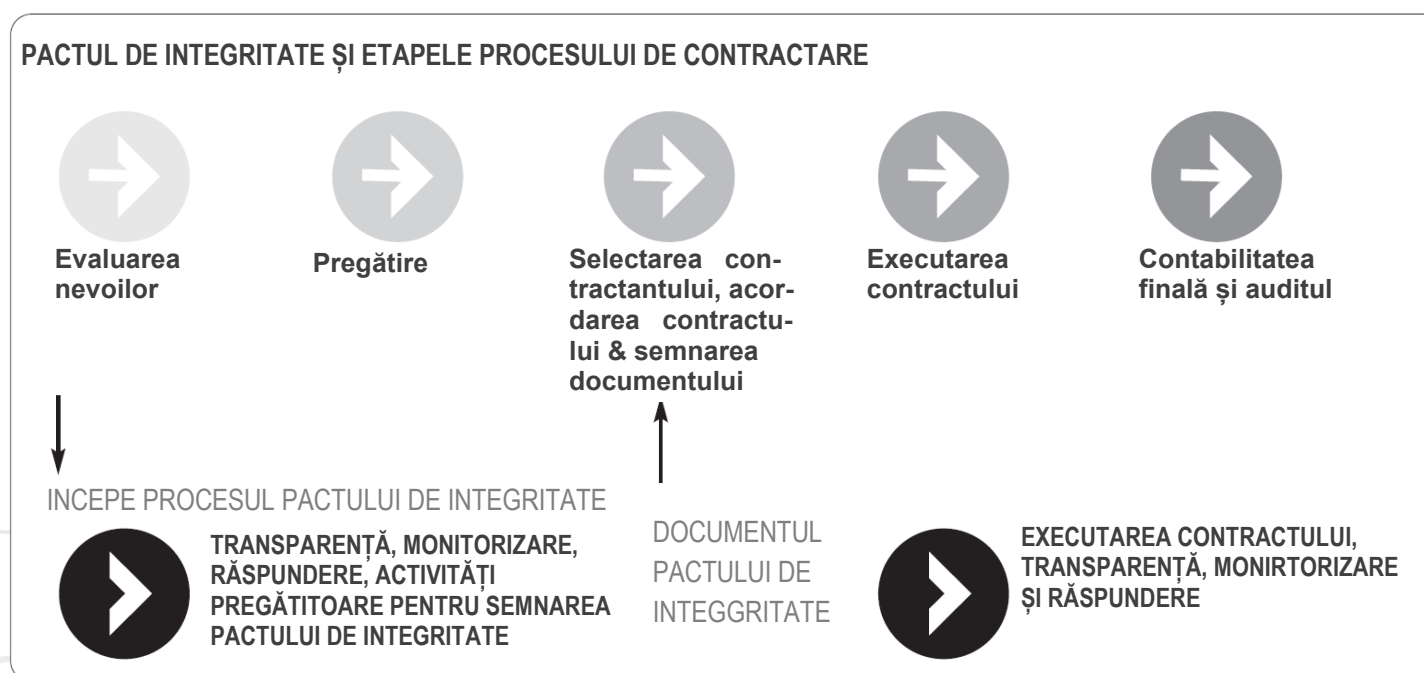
PACTUL DE INTEGRITATE ȘI ETAPELE PROCESULUI DE CONTRACTARE

Evaluarea nevoilor

Pregătire

Selectarea contractantului, acordarea contractului & semnarea documentului

Executarea contractului

Contabilitatea finală și auditul

INCEPE PROCESUL PACTULUI DE INTEGRITATE

TRANSPARENȚĂ, MONITORIZARE, RĂSPUNDERE, ACTIVITĂȚI PREGĂTITOARE PENTRU SEMNAREA PACTULUI DE INTEGRITATE

DOCUMENTUL PACTULUI DE INTEGGRITATE

EXECUTAREA CONTRACTULUI, TRANSPARENȚĂ, MONIRTORIZARE ȘI RĂSPUNDERE